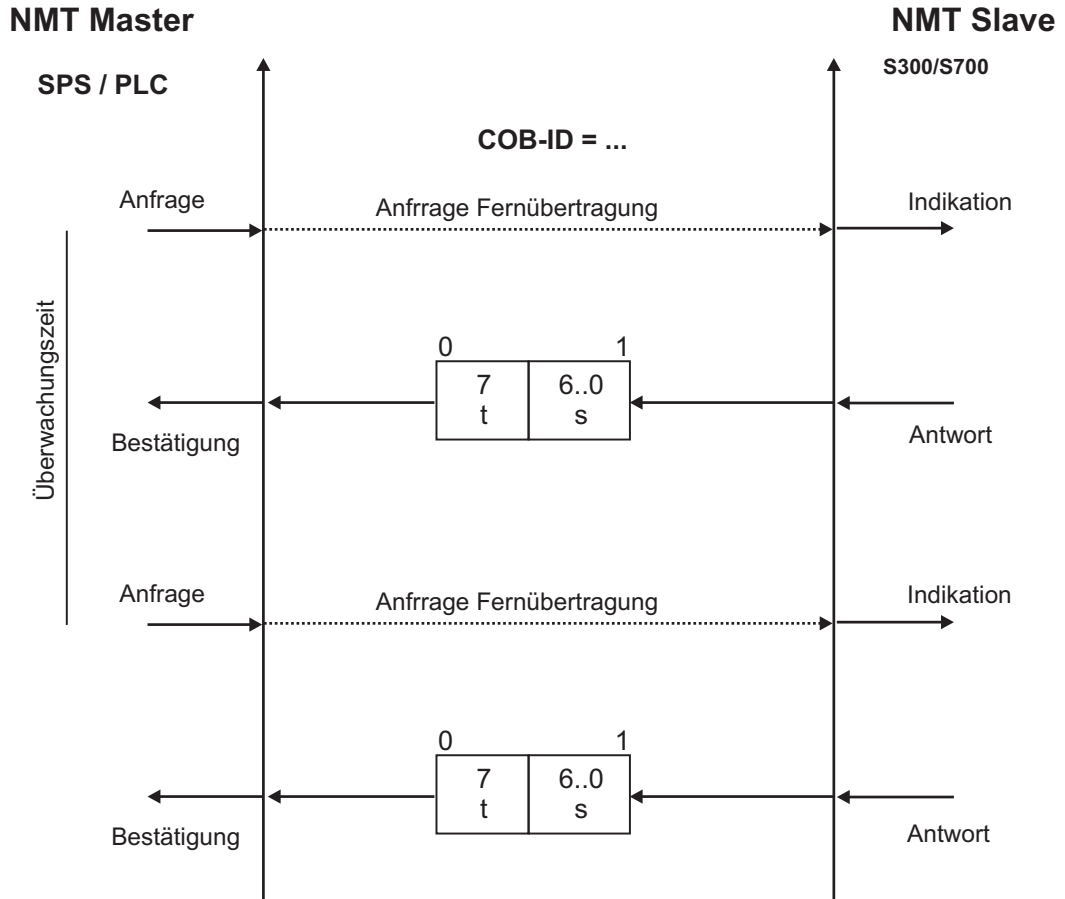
NMT Master

NMT Slave

SPS / PLC

S300/S700

COB-ID = ...

Anfrage

Anfrrage Fernübertragung

Indikation

Überwachungszeit

| 0 | 1 |
|---|---|
| 7 t | 6..0 s |

Bestätigung

Antwort

Anfrage

Anfrrage Fernübertragung

Indikation

| 0 | 1 |
|---|---|
| 7 t | 6..0 s |

Bestätigung

Antwort